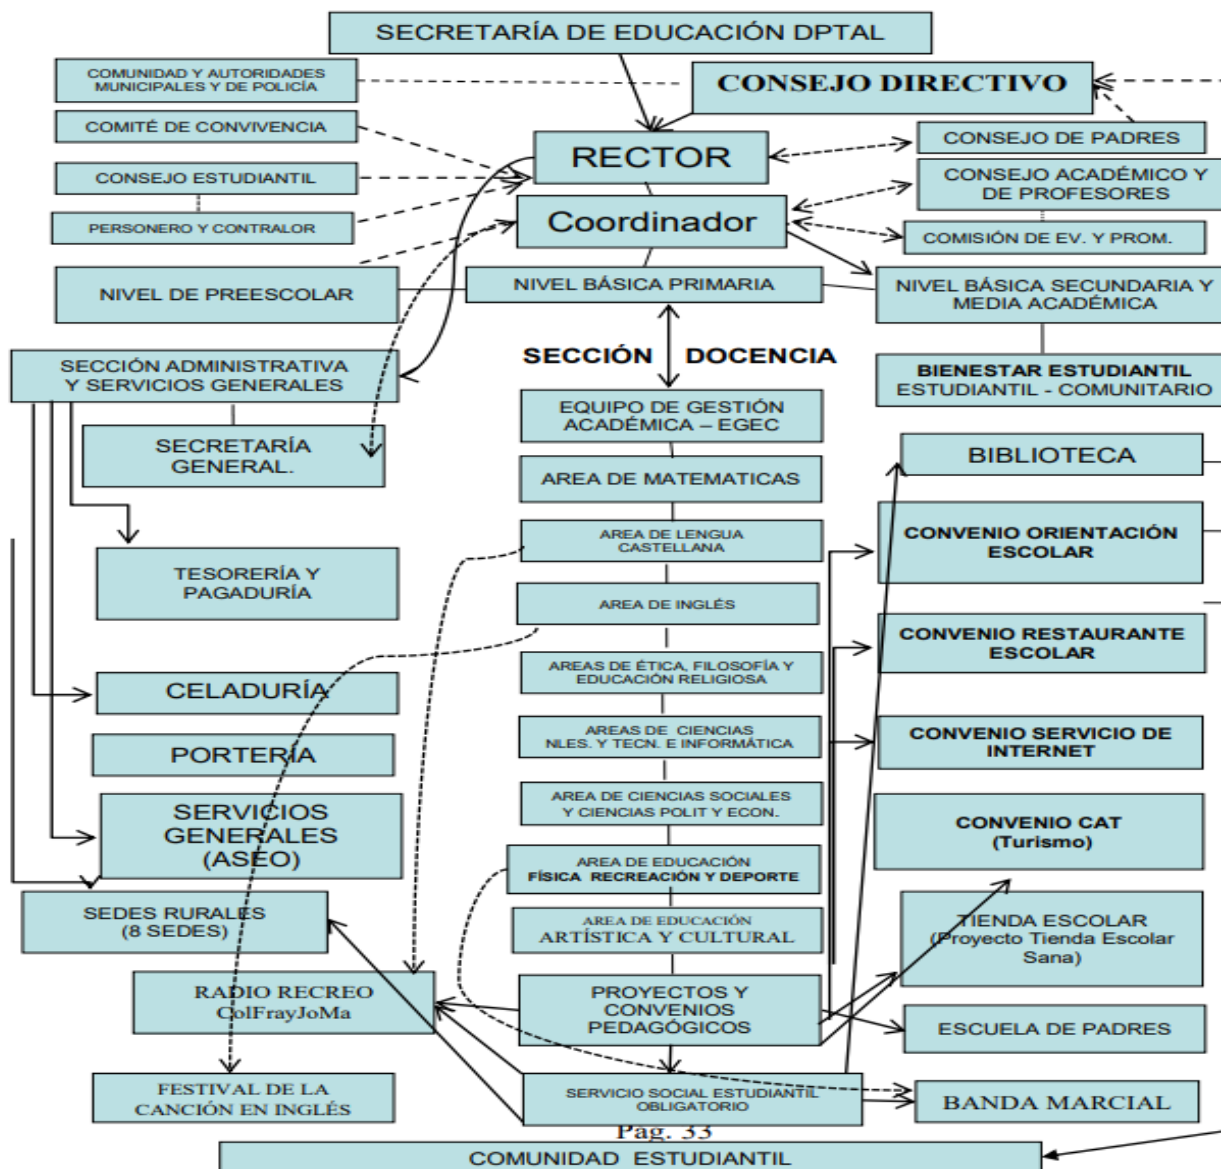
SECRETARÍA DE EDUCACIÓN DPTAL

COMUNIDAD Y AUTORIDADES MUNICIPALES Y DE POLICÍA

CONSEJO DIRECTIVO

COMITÉ DE CONVIVENCIA

RECTOR

CONSEJO DE PADRES

CONSEJO ESTUDIANTIL

CONSEJO ACADÉMICO Y DE PROFESORES

PERSONERO Y CONTRALOR

Coordinador

COMISIÓN DE EV. Y PROM.

NIVEL DE PREESCOLAR

NIVEL BÁSICA PRIMARIA

NIVEL BÁSICA SECUNDARIA Y MEDIA ACADÉMICA

SECCIÓN ADMINISTRATIVA Y SERVICIOS GENERALES

SECCIÓN DOCENCIA

BIENESTAR ESTUDIANTIL ESTUDIANTIL - COMUNITARIO

SECRETARÍA GENERAL.

EQUIPO DE GESTIÓN ACADÉMICA – EGEC

AREA DE MATEMATICAS

BIBLIOTECA

AREA DE LENGUA CASTELLANA

CONVENIO ORIENTACIÓN ESCOLAR

TESORERÍA Y PAGADURÍA

AREA DE INGLÉS

CONVENIO RESTAURANTE ESCOLAR

AREAS DE ÉTICA, FILOSOFÍA Y EDUCACIÓN RELIGIOSA

CELADURÍA

AREAS DE CIENCIAS NLES. Y TECN. E INFORMÁTICA

CONVENIO SERVICIO DE INTERNET

PORTERÍA

AREA DE CIENCIAS SOCIALES Y CIENCIAS POLIT Y ECON.

SERVICIOS GENERALES (ASEO)

CONVENIO CAT (Turismo)

AREA DE EDUCACIÓN FÍSICA RECREACIÓN Y DEPORTE

SEDES RURALES (8 SEDES)

AREA DE EDUCACIÓN ARTÍSTICA Y CULTURAL

TIENDA ESCOLAR (Proyecto Tienda Escolar Sana)

RADIO RECREO ColFrayJoMa

PROYECTOS Y CONVENIOS PEDAGÓGICOS

ESCUELA DE PADRES

FESTIVAL DE LA CANCIÓN EN INGLÉS

SERVICIO SOCIAL ESTUDIANTIL OBLIGATORIO

BANDA MARCIAL

Pag. 33

COMUNIDAD ESTUDIANTIL